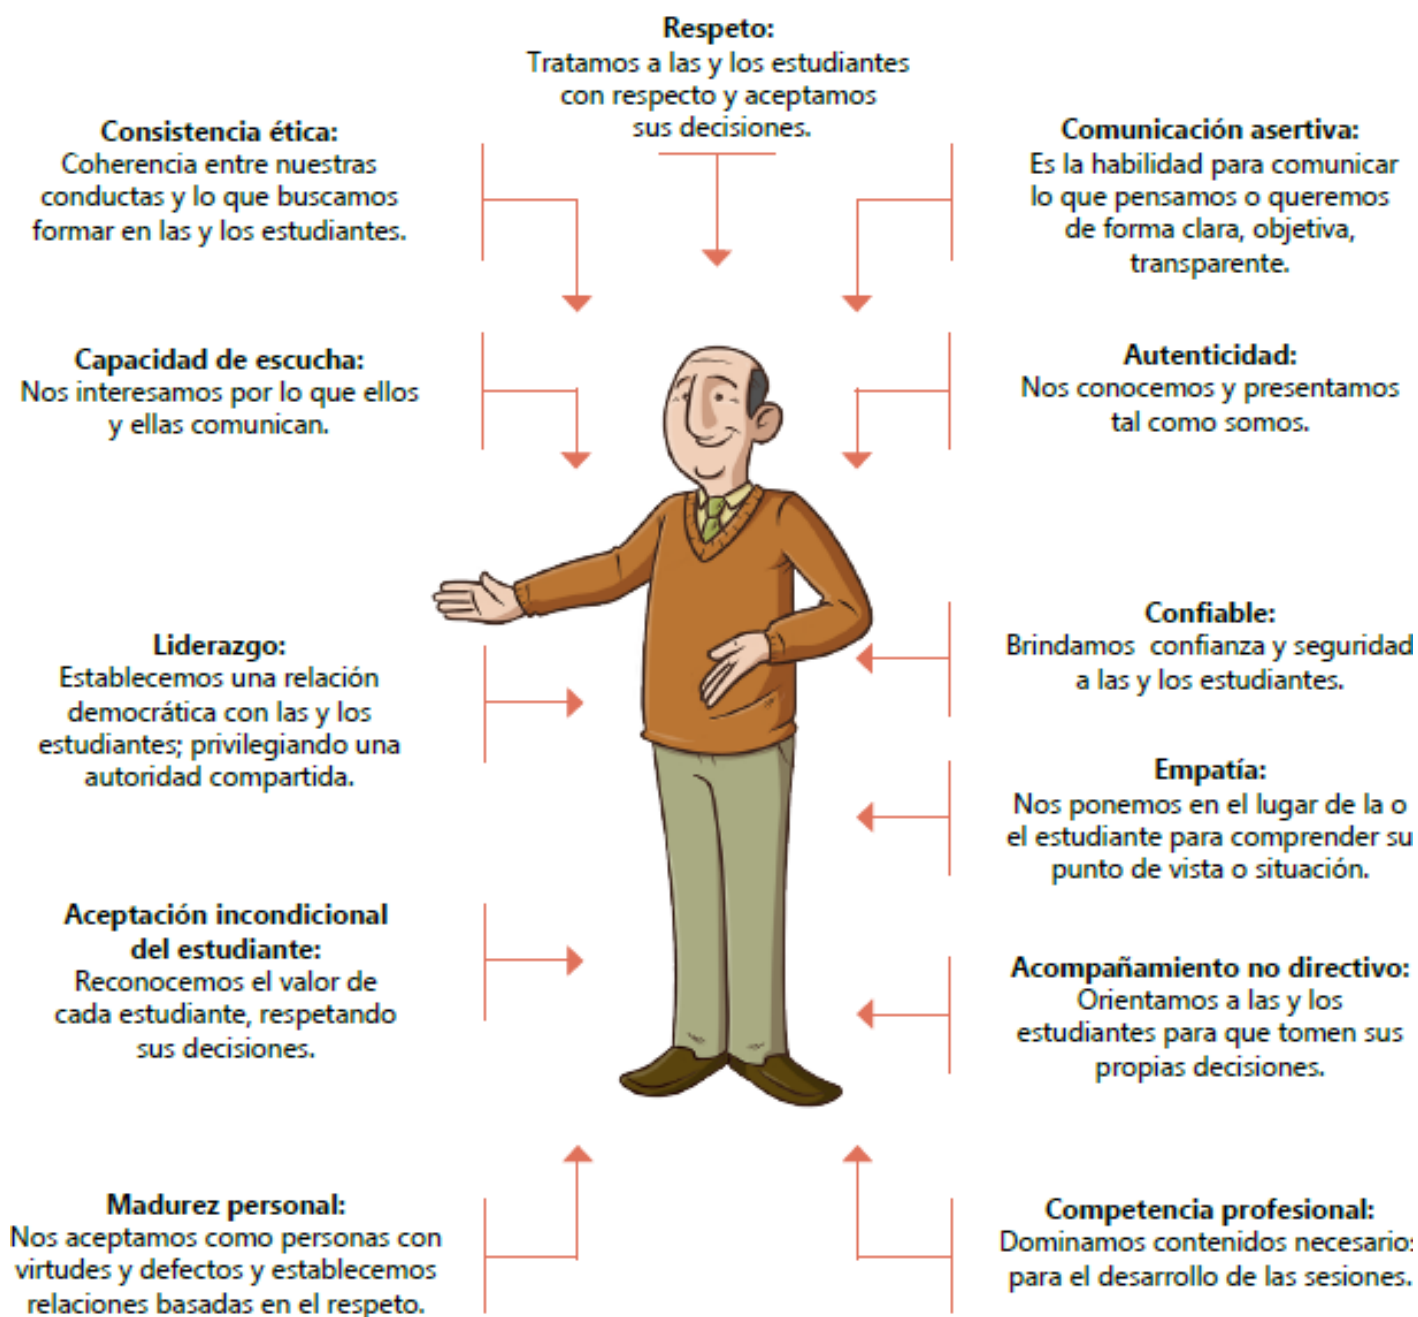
Respeto:
Tratamos a las y los estudiantes con respecto y aceptamos sus decisiones.

Consistencia ética:
Coherencia entre nuestras conductas y lo que buscamos formar en las y los estudiantes.

Comunicación asertiva:
Es la habilidad para comunicar lo que pensamos o queremos de forma clara, objetiva, transparente.

Capacidad de escucha:
Nos interesamos por lo que ellos y ellas comunican.

Autenticidad:
Nos conocemos y presentamos tal como somos.

Liderazgo:
Establecemos una relación democrática con las y los estudiantes; privilegiando una autoridad compartida.

Confiable:
Brindamos confianza y seguridad a las y los estudiantes.

Empatía:
Nos ponemos en el lugar de la o el estudiante para comprender su punto de vista o situación.

Aceptación incondicional del estudiante:
Reconocemos el valor de cada estudiante, respetando sus decisiones.

Acompañamiento no directivo:
Orientamos a las y los estudiantes para que tomen sus propias decisiones.

Madurez personal:
Nos aceptamos como personas con virtudes y defectos y establecemos relaciones basadas en el respeto.

Competencia profesional:
Dominamos contenidos necesario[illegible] para el desarrollo de las sesiones.